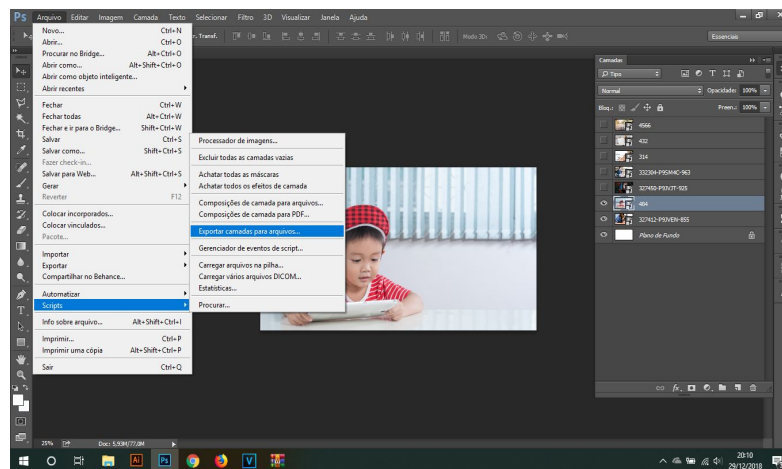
Ps Arquivo Editar Imagem Camada Texto Selecionar Filtro 3D Visualizar Janela Ajuda

Novo... Ctrl+N
Abrir... Ctrl+O
Procurar no Bridge... Alt+Ctrl+O
Abrir como... Alt+Shift+Ctrl+O
Abrir como objeto inteligente...
Abrir recentes

Fechar Ctrl+W
Fechar todas Alt+Ctrl+W
Fechar e ir para o Bridge... Shift+Ctrl+W
Salvar Ctrl+S
Salvar como... Shift+Ctrl+S
Fazer check-in...
Salvar para Web... Alt+Shift+Ctrl+S
Gerar
Reverter F12

Colocar incorporados...
Colocar vinculados...
Pacote...

Importar
Exportar
Compartilhar no Behance...

Automatizar
Scripts

Info sobre arquivo... Alt+Shift+Ctrl+I

Imprimir... Ctrl+P
Imprimir uma cópia Alt+Shift+Ctrl+P

Sair Ctrl+Q

Processador de imagens...
Excluir todas as camadas vazias
Achatar todas as máscaras
Achatar todos os efeitos de camada
Composições de camada para arquivos...
Composições de camada para PDF...
Exportar camadas para arquivos...
Gerenciador de eventos de script...
Carregar arquivos na pilha...
Carregar vários arquivos DICOM...
Estatísticas...
Procurar...

r. Transf.
Modo 3D:
Essenciais

Camadas
Tipo
Normal
Opacidade: 100%
Bloq.:
Preen.: 100%
4566
432
314
332304-P9SM4C-963
327450-P92V7T-925
484
327412-P92VEN-855
Plano de Fundo

25%
Doc: 5,93M/77,8M

20:10
29/12/2018